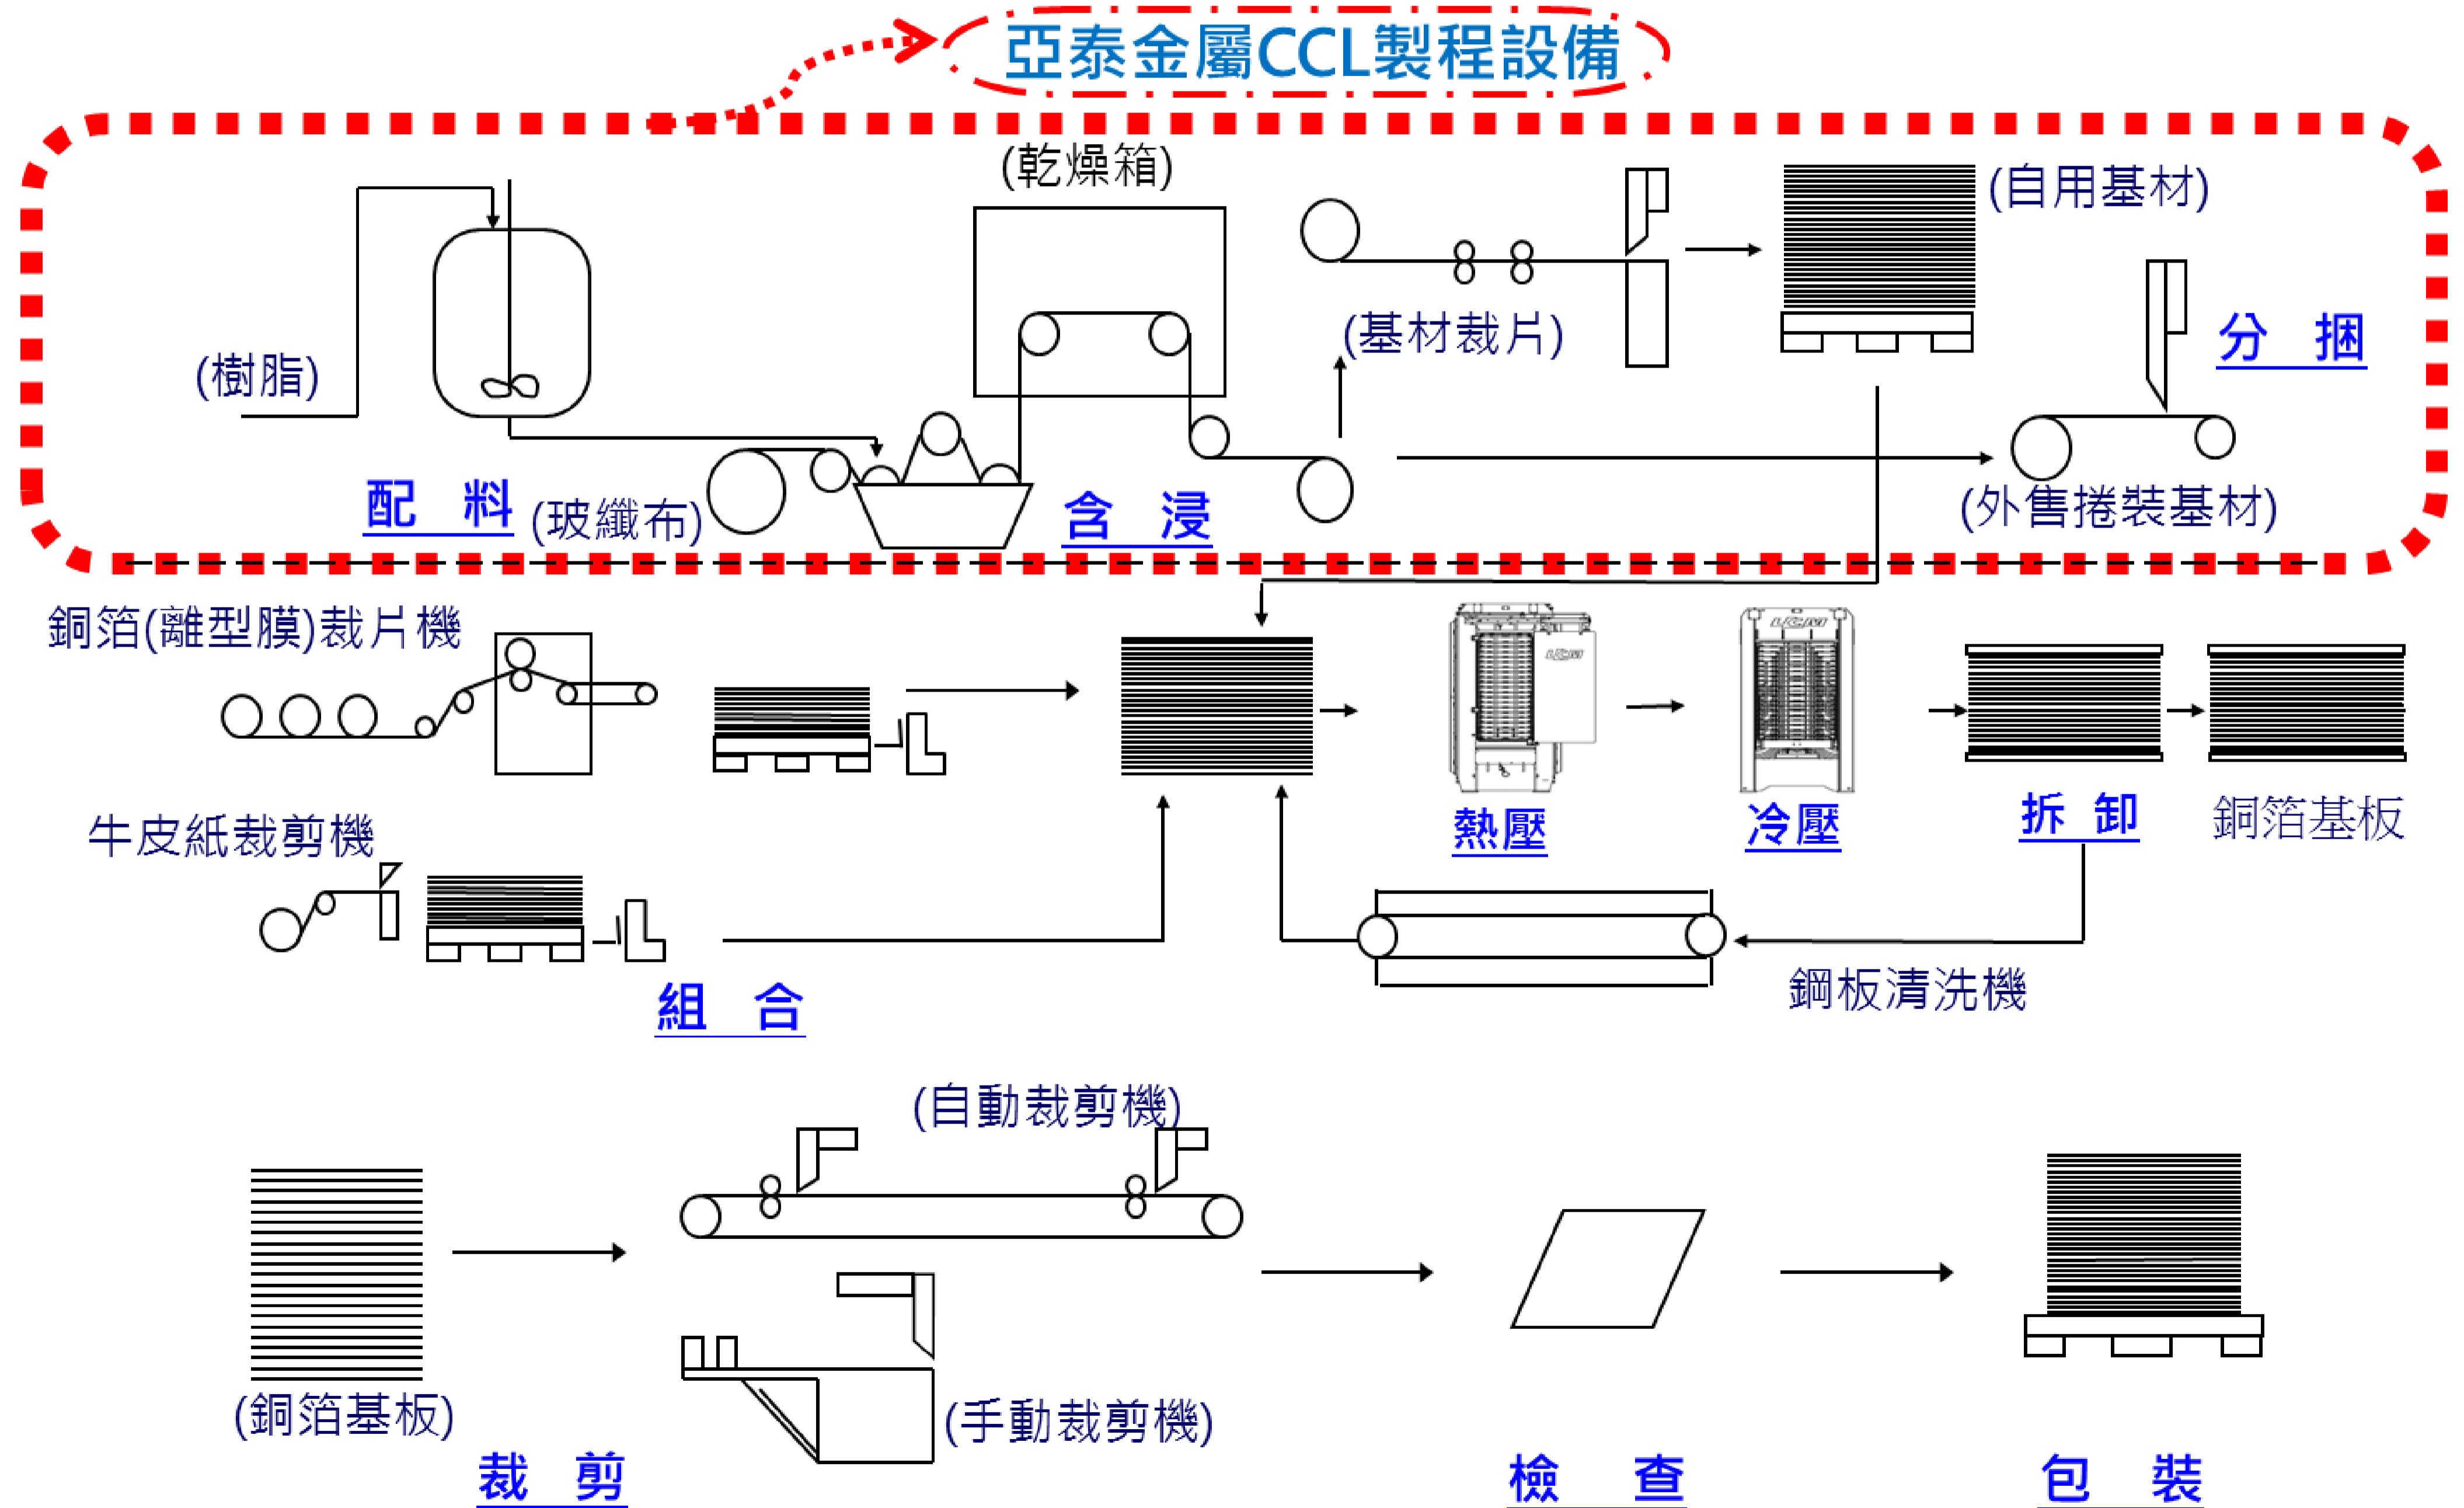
亞泰金屬CCL製程設備

(乾燥箱)

(自用基材)

(樹脂)

(基材裁片)

分 捆

配 料

(玻纖布)

含 浸

(外售捲裝基材)

銅箔(離型膜)裁片機

牛皮紙裁剪機

熱壓

冷壓

拆 卸

銅箔基板

組 合

鋼板清洗機

(自動裁剪機)

(銅箔基板)

(手動裁剪機)

裁 剪

檢 查

包 裝